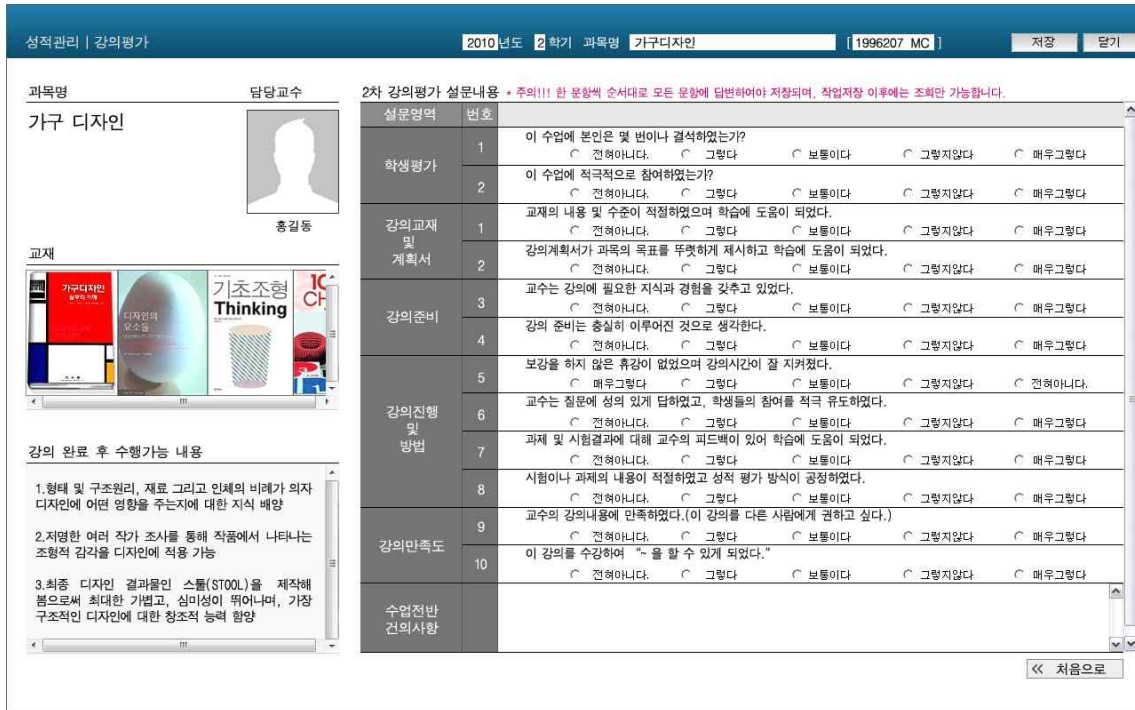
성적관리 | 강의평가

2010 년도 2 학기 과목명 가구디자인 [1996207 MC] 저장 닫기

과목명 담당교수

가구 디자인

홍길동

교재

가구디자인 실무의 이해

디자인의 요소들

기초조형 Thinking

강의 완료 후 수행가능 내용

1.형태 및 구조원리, 재료 그리고 인체의 비례가 의자 디자인에 어떤 영향을 주는지에 대한 지식 배양

2.저명한 여러 작가 조사를 통해 작품에서 나타나는 조형적 감각을 디자인에 적용 가능

3.최종 디자인 결과물인 스툴(STOOL)을 제작해 봄으로써 최대한 가볍고, 심미성이 뛰어나며, 가장 구조적인 디자인에 대한 창조적 능력 함양

2차 강의평가 설문내용 * 주의!!! 한 문항씩 순서대로 모든 문항에 답변하여야 저장되며, 작업저장 이후에는 조회만 가능합니다.

| 설문영역 | 번호 | |
|---|---|---|
| 학생평가 | 1 | 이 수업에 본인은 몇 번이나 결석하였는가? ○ 전혀아니다. ○ 그렇다 ○ 보통이다 ○ 그렇지않다 ○ 매우그렇다 |
| | 2 | 이 수업에 적극적으로 참여하였는가? ○ 전혀아니다. ○ 그렇다 ○ 보통이다 ○ 그렇지않다 ○ 매우그렇다 |
| 강의교재 및 계획서 | 1 | 교재의 내용 및 수준이 적절하였으며 학습에 도움이 되었다. ○ 전혀아니다. ○ 그렇다 ○ 보통이다 ○ 그렇지않다 ○ 매우그렇다 |
| | 2 | 강의계획서가 과목의 목표를 뚜렷하게 제시하고 학습에 도움이 되었다. ○ 전혀아니다. ○ 그렇다 ○ 보통이다 ○ 그렇지않다 ○ 매우그렇다 |
| 강의준비 | 3 | 교수는 강의에 필요한 지식과 경험을 갖추고 있었다. ○ 전혀아니다. ○ 그렇다 ○ 보통이다 ○ 그렇지않다 ○ 매우그렇다 |
| | 4 | 강의 준비는 충실히 이루어진 것으로 생각한다. ○ 전혀아니다. ○ 그렇다 ○ 보통이다 ○ 그렇지않다 ○ 매우그렇다 |
| 강의진행 및 방법 | 5 | 보강을 하지 않은 휴강이 없었으며 강의시간이 잘 지켜졌다. ○ 매우그렇다 ○ 그렇다 ○ 보통이다 ○ 그렇지않다 ○ 전혀아니다. |
| | 6 | 교수는 질문에 성의 있게 답하였고, 학생들의 참여를 적극 유도하였다. ○ 전혀아니다. ○ 그렇다 ○ 보통이다 ○ 그렇지않다 ○ 매우그렇다 |
| | 7 | 과제 및 시험결과에 대해 교수의 피드백이 있어 학습에 도움이 되었다. ○ 전혀아니다. ○ 그렇다 ○ 보통이다 ○ 그렇지않다 ○ 매우그렇다 |
| | 8 | 시험이나 과제의 내용이 적절하였고 성적 평가 방식이 공정하였다. ○ 전혀아니다. ○ 그렇다 ○ 보통이다 ○ 그렇지않다 ○ 매우그렇다 |
| 강의만족도 | 9 | 교수의 강의내용에 만족하였다.(이 강의를 다른 사람에게 권하고 싶다.) ○ 전혀아니다. ○ 그렇다 ○ 보통이다 ○ 그렇지않다 ○ 매우그렇다 |
| | 10 | 이 강의를 수강하여 "~ 을 할 수 있게 되었다." ○ 전혀아니다. ○ 그렇다 ○ 보통이다 ○ 그렇지않다 ○ 매우그렇다 |
| 수업전반 건의사항 | | |

≪ 처음으로